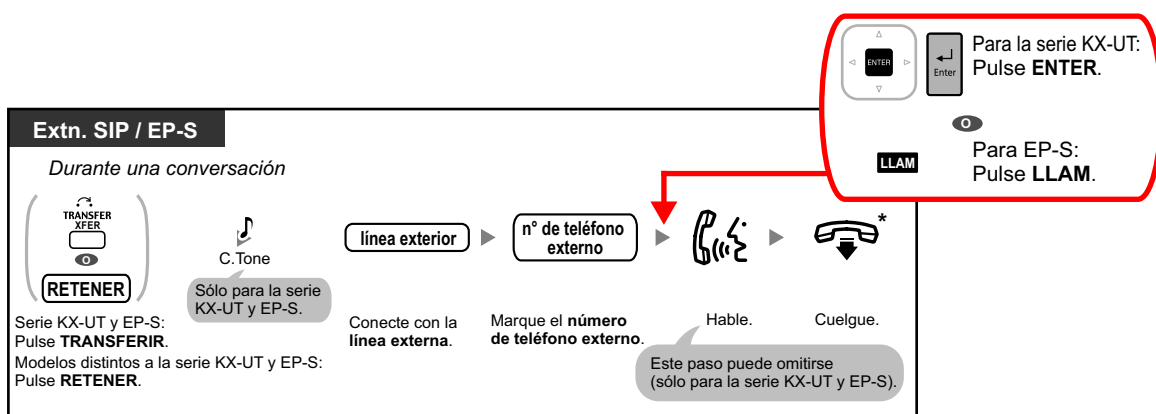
ENTER

Enter

Para la serie KX-UT:
Pulse **ENTER**.

O

LLAM

Para EP-S:
Pulse **LLAM**.

Extn. SIP / EP-S

*Durante una conversación*

TRANSFER
XFER

O

RETENER

Serie KX-UT y EP-S:
Pulse **TRANSFERIR**.
Modelos distintos a la serie KX-UT y EP-S:
Pulse **RETENER**.

C.Tone

Sólo para la serie KX-UT y EP-S.

línea exterior

Conecte con la **línea externa**.

n° de teléfono externo

Marque el **número de teléfono externo**.

Hable.

Este paso puede omitirse (sólo para la serie KX-UT y EP-S).

*

Cuelgue.